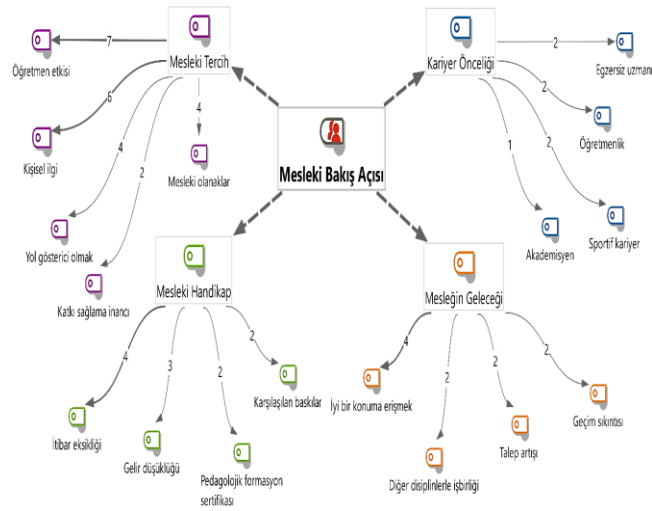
Mesleki Bakış Açısı

Mesleki Tercih
7
Öğretmen etkisi
6
Kişisel ilgi
4
Yol gösterici olmak
2
Katkı sağlama inancı
4
Mesleki olanaklar

Kariyer Önceliği
2
Egzersiz uzmanı
2
Öğretmenlik
2
Sportif kariyer
1
Akademisyen

Mesleki Handikap
4
İtibar eksikliği
3
Gelir düşüklüğü
2
Pedagolojik formasyon sertifikası
2
Karşılaşılan baskılar

Mesleğin Geleceği
4
İyi bir konuma erişmek
2
Diğer disiplinlerle işbirliği
2
Talep artışı
2
Geçim sıkıntısı